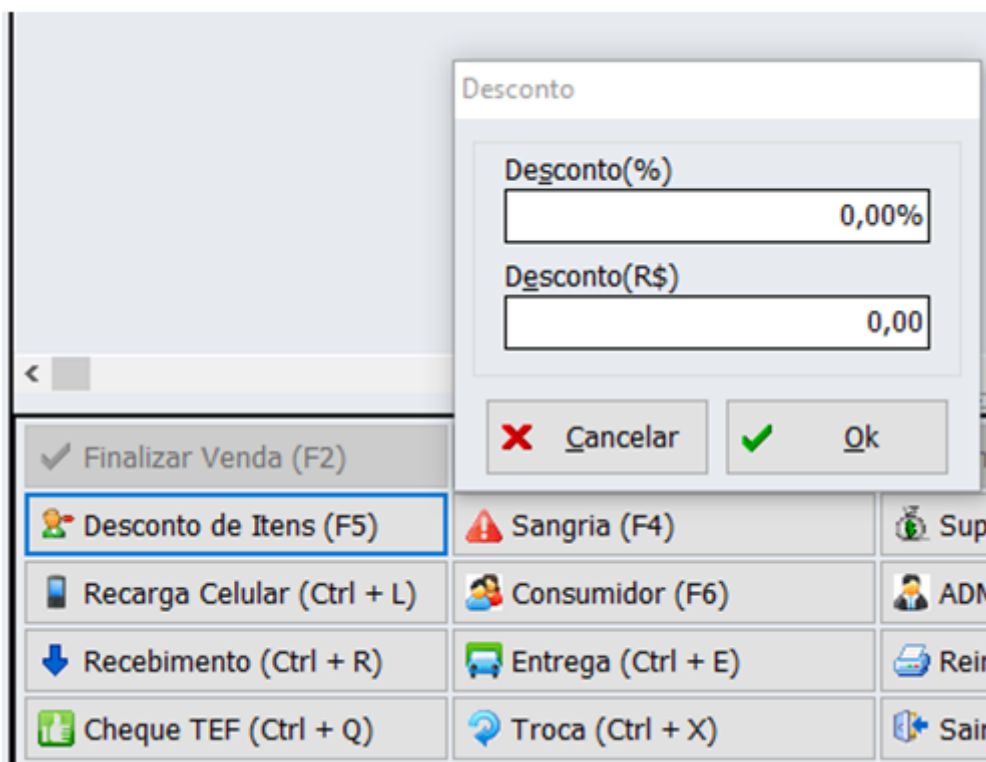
Desconto

Desconto(%)

0,00%

Desconto(R$)

0,00

Cancelar

Ok

<

Finalizar Venda (F2)

Desconto de Itens (F5)

Sangria (F4)

Sup

Recarga Celular (Ctrl + L)

Consumidor (F6)

ADM

Recebimento (Ctrl + R)

Entrega (Ctrl + E)

Rei

Cheque TEF (Ctrl + Q)

Troca (Ctrl + X)

Sai